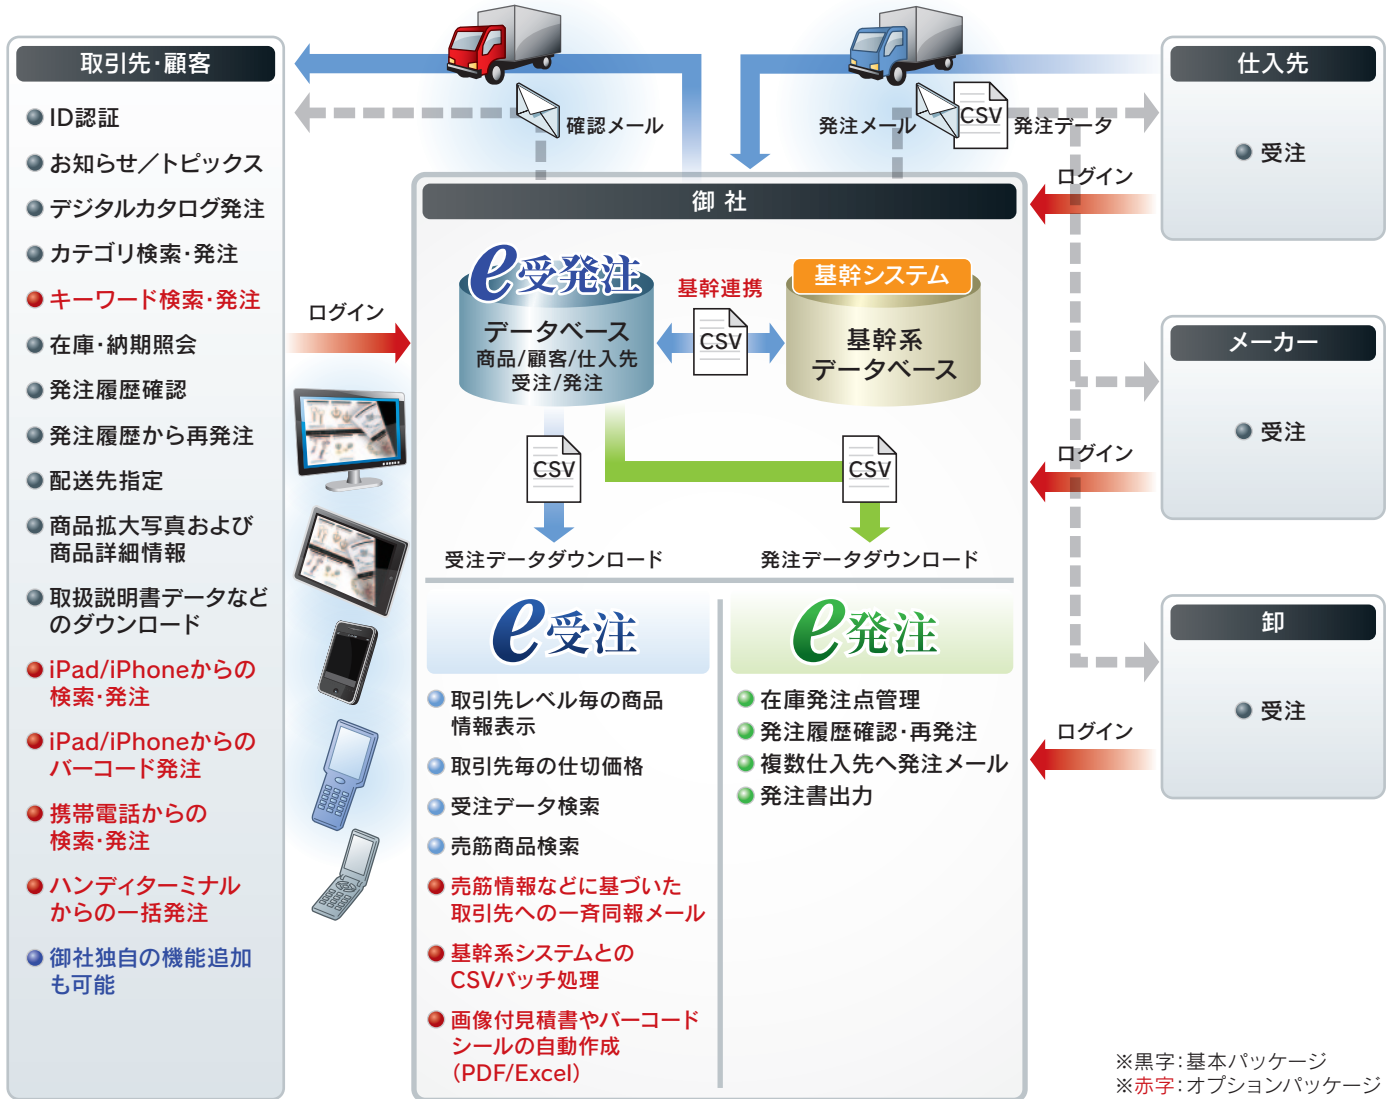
取引先･顧客

ID認証
お知らせ／トピックス
デジタルカタログ発注
カテゴリ検索･発注
キーワード検索･発注
在庫･納期照会
発注履歴確認
発注履歴から再発注
配送先指定
商品拡大写真および商品詳細情報
取扱説明書データなどのダウンロード
iPad/iPhoneからの検索･発注
iPad/iPhoneからのバーコード発注
携帯電話からの検索･発注
ハンディターミナルからの一括発注
御社独自の機能追加も可能

確認メール
発注メール
CSV
発注データ

ログイン

御 社

e受発注
データベース
商品/顧客/仕入先
受注/発注

基幹連携
CSV

基幹システム
基幹系
データベース

CSV
CSV
受注データダウンロード
発注データダウンロード

e受注
取引先レベル毎の商品情報表示
取引先毎の仕切価格
受注データ検索
売筋商品検索
売筋情報などに基づいた取引先への一斉同報メール
基幹系システムとのCSVバッチ処理
画像付見積書やバーコードシールの自動作成(PDF/Excel)

e発注
在庫発注点管理
発注履歴確認･再発注
複数仕入先へ発注メール
発注書出力

仕入先
受注
ログイン

メーカー
受注
ログイン

卸
受注
ログイン

※黒字:基本パッケージ
※赤字:オプションパッケージ